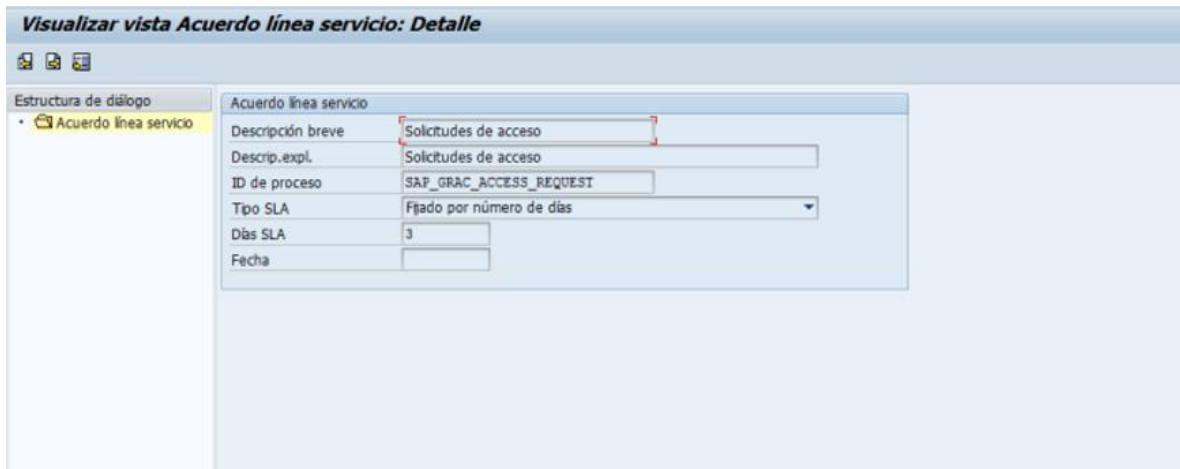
Visualizar vista Acuerdo línea servicio: Detalle

Estructura de diálogo
Acuerdo línea servicio

Acuerdo línea servicio

| | |
|---|---|
| Descripción breve | Solicitudes de acceso |
| Descrip.expl. | Solicitudes de acceso |
| ID de proceso | SAP_GRAC_ACCESS_REQUEST |
| Tipo SLA | Fijado por número de días |
| Días SLA | 3 |
| Fecha | |